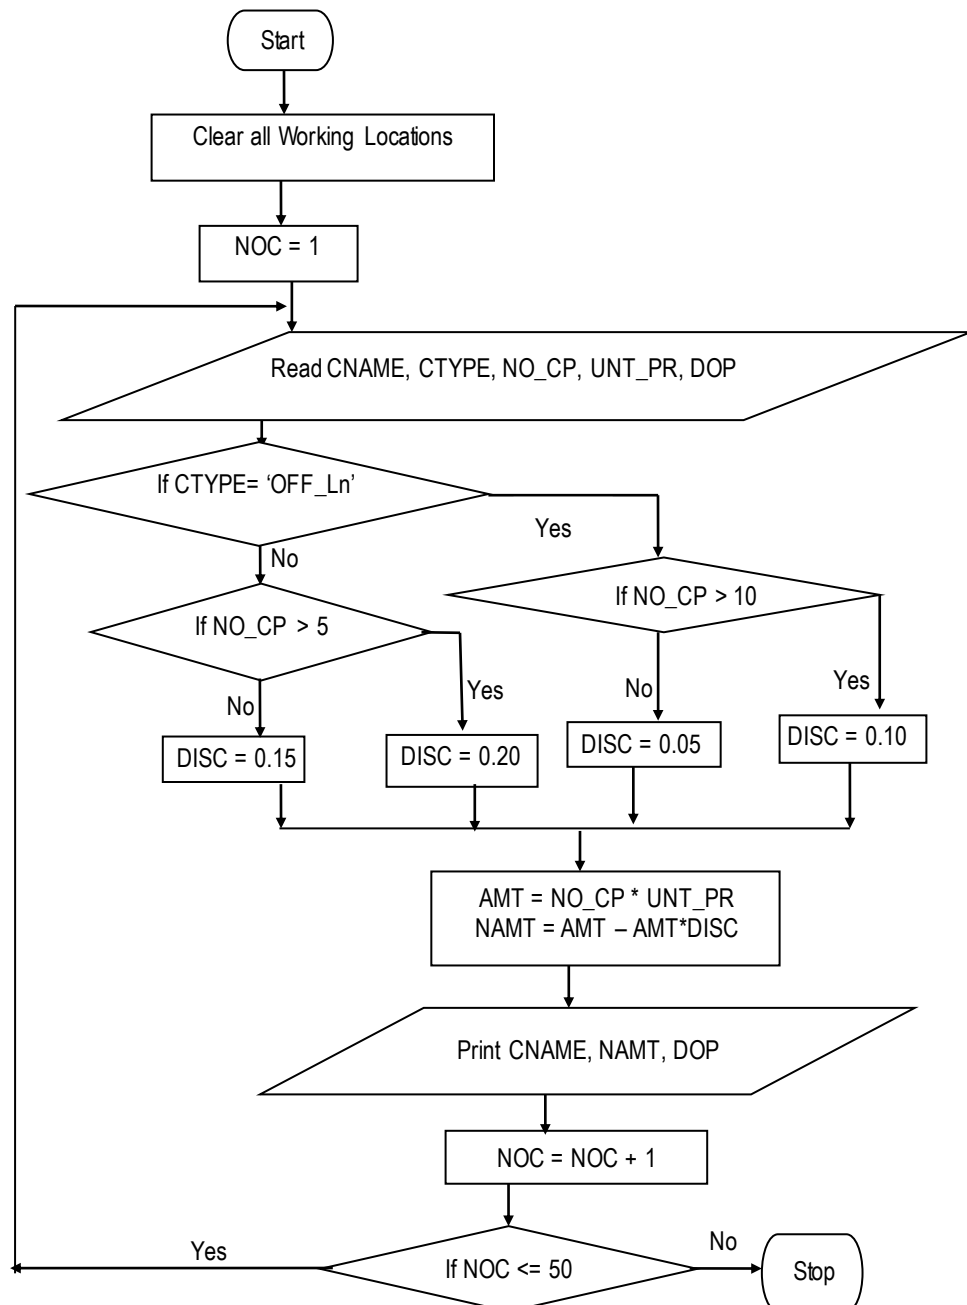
Start

Clear all Working Locations

NOC = 1

Read CNAME, CTYPE, NO_CP, UNT_PR, DOP

If CTYPE= 'OFF_Ln'

Yes

No

If NO_CP > 10

If NO_CP > 5

No

Yes

Yes

No

DISC = 0.15

DISC = 0.20

DISC = 0.05

DISC = 0.10

AMT = NO_CP * UNT_PR
NAMT = AMT – AMT*DISC

Print CNAME, NAMT, DOP

NOC = NOC + 1

Yes

No

If NOC <= 50

Stop